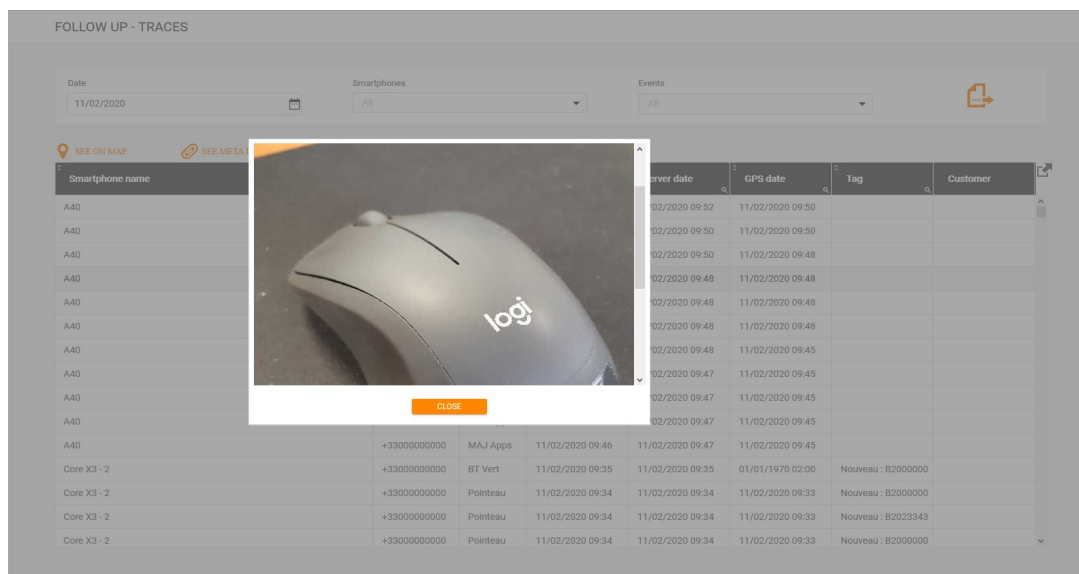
FOLLOW UP - TRACES

Date
11/02/2020

Smartphones
All

Events
All

SEE ON MAP
SEE META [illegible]

| Smartphone name | | | | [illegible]erver date | GPS date | Tag | Customer |
|---|---|---|---|---|---|---|---|
| A40 | | | | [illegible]/02/2020 09:52 | 11/02/2020 09:50 | | |
| A40 | | | | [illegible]/02/2020 09:50 | 11/02/2020 09:50 | | |
| A40 | | | | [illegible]/02/2020 09:50 | 11/02/2020 09:48 | | |
| A40 | | | | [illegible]/02/2020 09:48 | 11/02/2020 09:48 | | |
| A40 | | | | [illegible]/02/2020 09:48 | 11/02/2020 09:48 | | |
| A40 | | | | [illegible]/02/2020 09:48 | 11/02/2020 09:48 | | |
| A40 | | | | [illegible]/02/2020 09:48 | 11/02/2020 09:45 | | |
| A40 | | | | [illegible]/02/2020 09:47 | 11/02/2020 09:45 | | |
| A40 | | | | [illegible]/02/2020 09:47 | 11/02/2020 09:45 | | |
| A40 | | | | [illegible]/02/2020 09:47 | 11/02/2020 09:45 | | |
| A40 | +33000000000 | MAJ Apps | 11/02/2020 09:46 | 11/02/2020 09:47 | 11/02/2020 09:45 | | |
| Core X3 - 2 | +33000000000 | BT Vert | 11/02/2020 09:35 | 11/02/2020 09:35 | 01/01/1970 02:00 | Nouveau : B2000000 | |
| Core X3 - 2 | +33000000000 | Pointeau | 11/02/2020 09:34 | 11/02/2020 09:34 | 11/02/2020 09:33 | Nouveau : B2000000 | |
| Core X3 - 2 | +33000000000 | Pointeau | 11/02/2020 09:34 | 11/02/2020 09:34 | 11/02/2020 09:33 | Nouveau : B2023343 | |
| Core X3 - 2 | +33000000000 | Pointeau | 11/02/2020 09:34 | 11/02/2020 09:34 | 11/02/2020 09:33 | Nouveau : B2000000 | |

logi

CLOSE